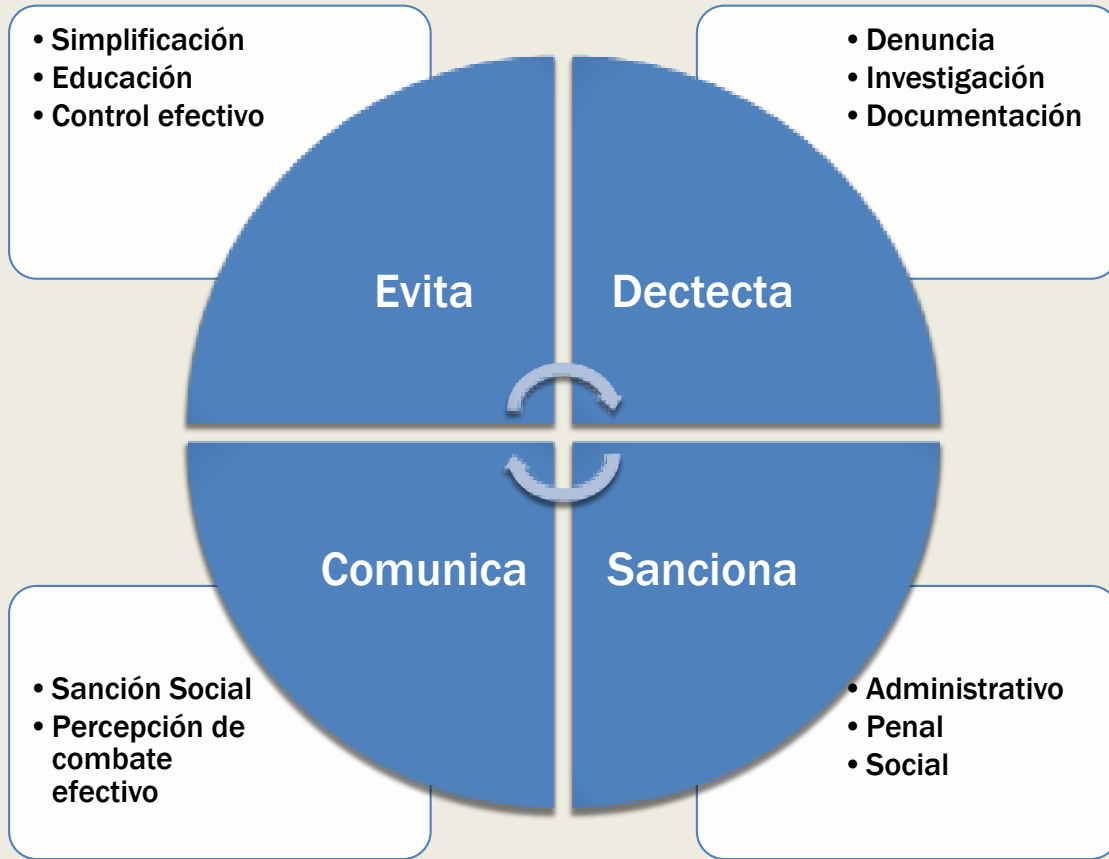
• Simplificación
• Educación
• Control efectivo

• Denuncia
• Investigación
• Documentación

Evita

Dectecta

Comunica

Sanciona

• Sanción Social
• Percepción de combate efectivo

• Administrativo
• Penal
• Social